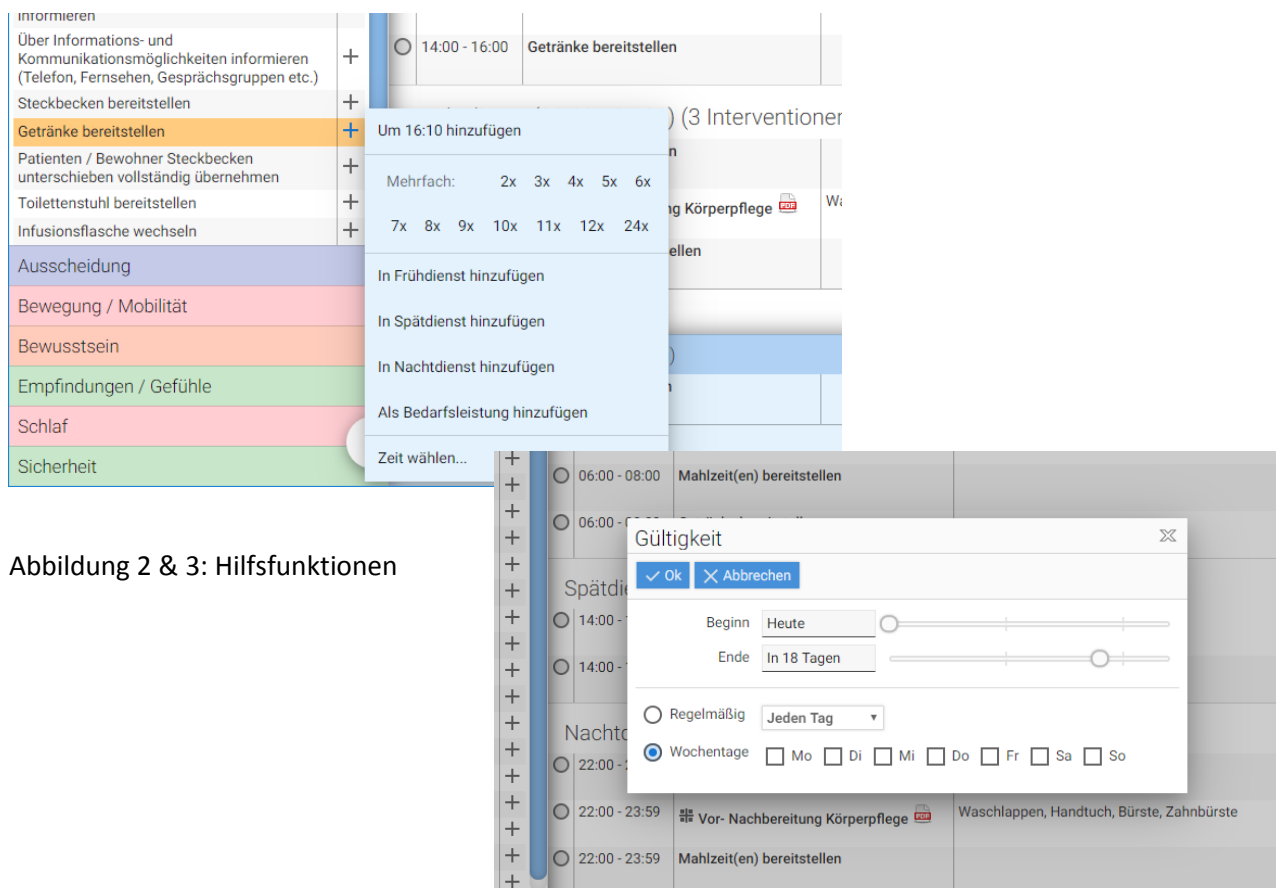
informieren
Über Informations- und Kommunikationsmöglichkeiten informieren (Telefon, Fernsehen, Gesprächsgruppen etc.) +
Steckbecken bereitstellen +
Getränke bereitstellen +
Patienten / Bewohner Steckbecken unterschieben vollständig übernehmen +
Toilettenstuhl bereitstellen +
Infusionsflasche wechseln +
Ausscheidung
Bewegung / Mobilität
Bewusstsein
Empfindungen / Gefühle
Schlaf
Sicherheit

14:00 - 16:00 Getränke bereitstellen
) (3 Interventioner
n
g Körperpflege
Wa
ellen
)
n

Um 16:10 hinzufügen
Mehrfach: 2x 3x 4x 5x 6x
7x 8x 9x 10x 11x 12x 24x
In Frühdienst hinzufügen
In Spätdienst hinzufügen
In Nachtdienst hinzufügen
Als Bedarfsleistung hinzufügen
Zeit wählen...

Abbildung 2 & 3: Hilfsfunktionen

06:00 - 08:00 Mahlzeit(en) bereitstellen
06:00 - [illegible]
Spätdi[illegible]
14:00 - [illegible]
14:00 - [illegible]
Nachtd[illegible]
22:00 - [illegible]
22:00 - 23:59 Vor- Nachbereitung Körperpflege Waschlappen, Handtuch, Bürste, Zahnbürste
22:00 - 23:59 Mahlzeit(en) bereitstellen

Gültigkeit
Ok Abbrechen
Beginn Heute
Ende In 18 Tagen
Regelmäßig Jeden Tag
Wochentage Mo Di Mi Do Fr Sa So